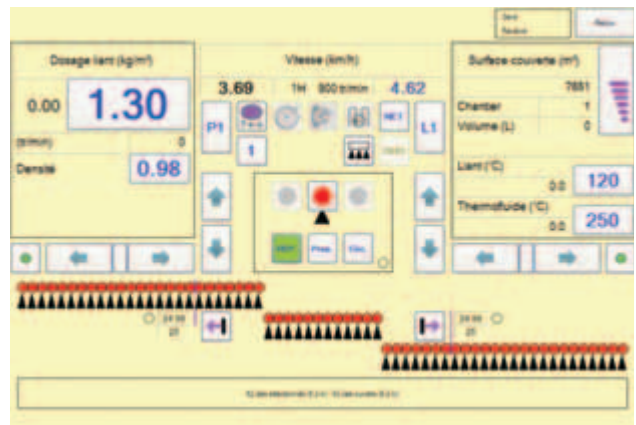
Zero
Neutre

Menu

Dosage liant (kg/m²)

0.00

1.30

(t/min)

0

Densité

0.98

Vitesse (km/h)

3.69

1H

800 tr/min

4.62

P1

1

L1

Surface couverte (m²)

7651

Chantier

1

Volume (L)

0

Liant (°C)

0.0

120

Thermofluide (°C)

0.0

250

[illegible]

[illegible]

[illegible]

24 00
21

24 00
21

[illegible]